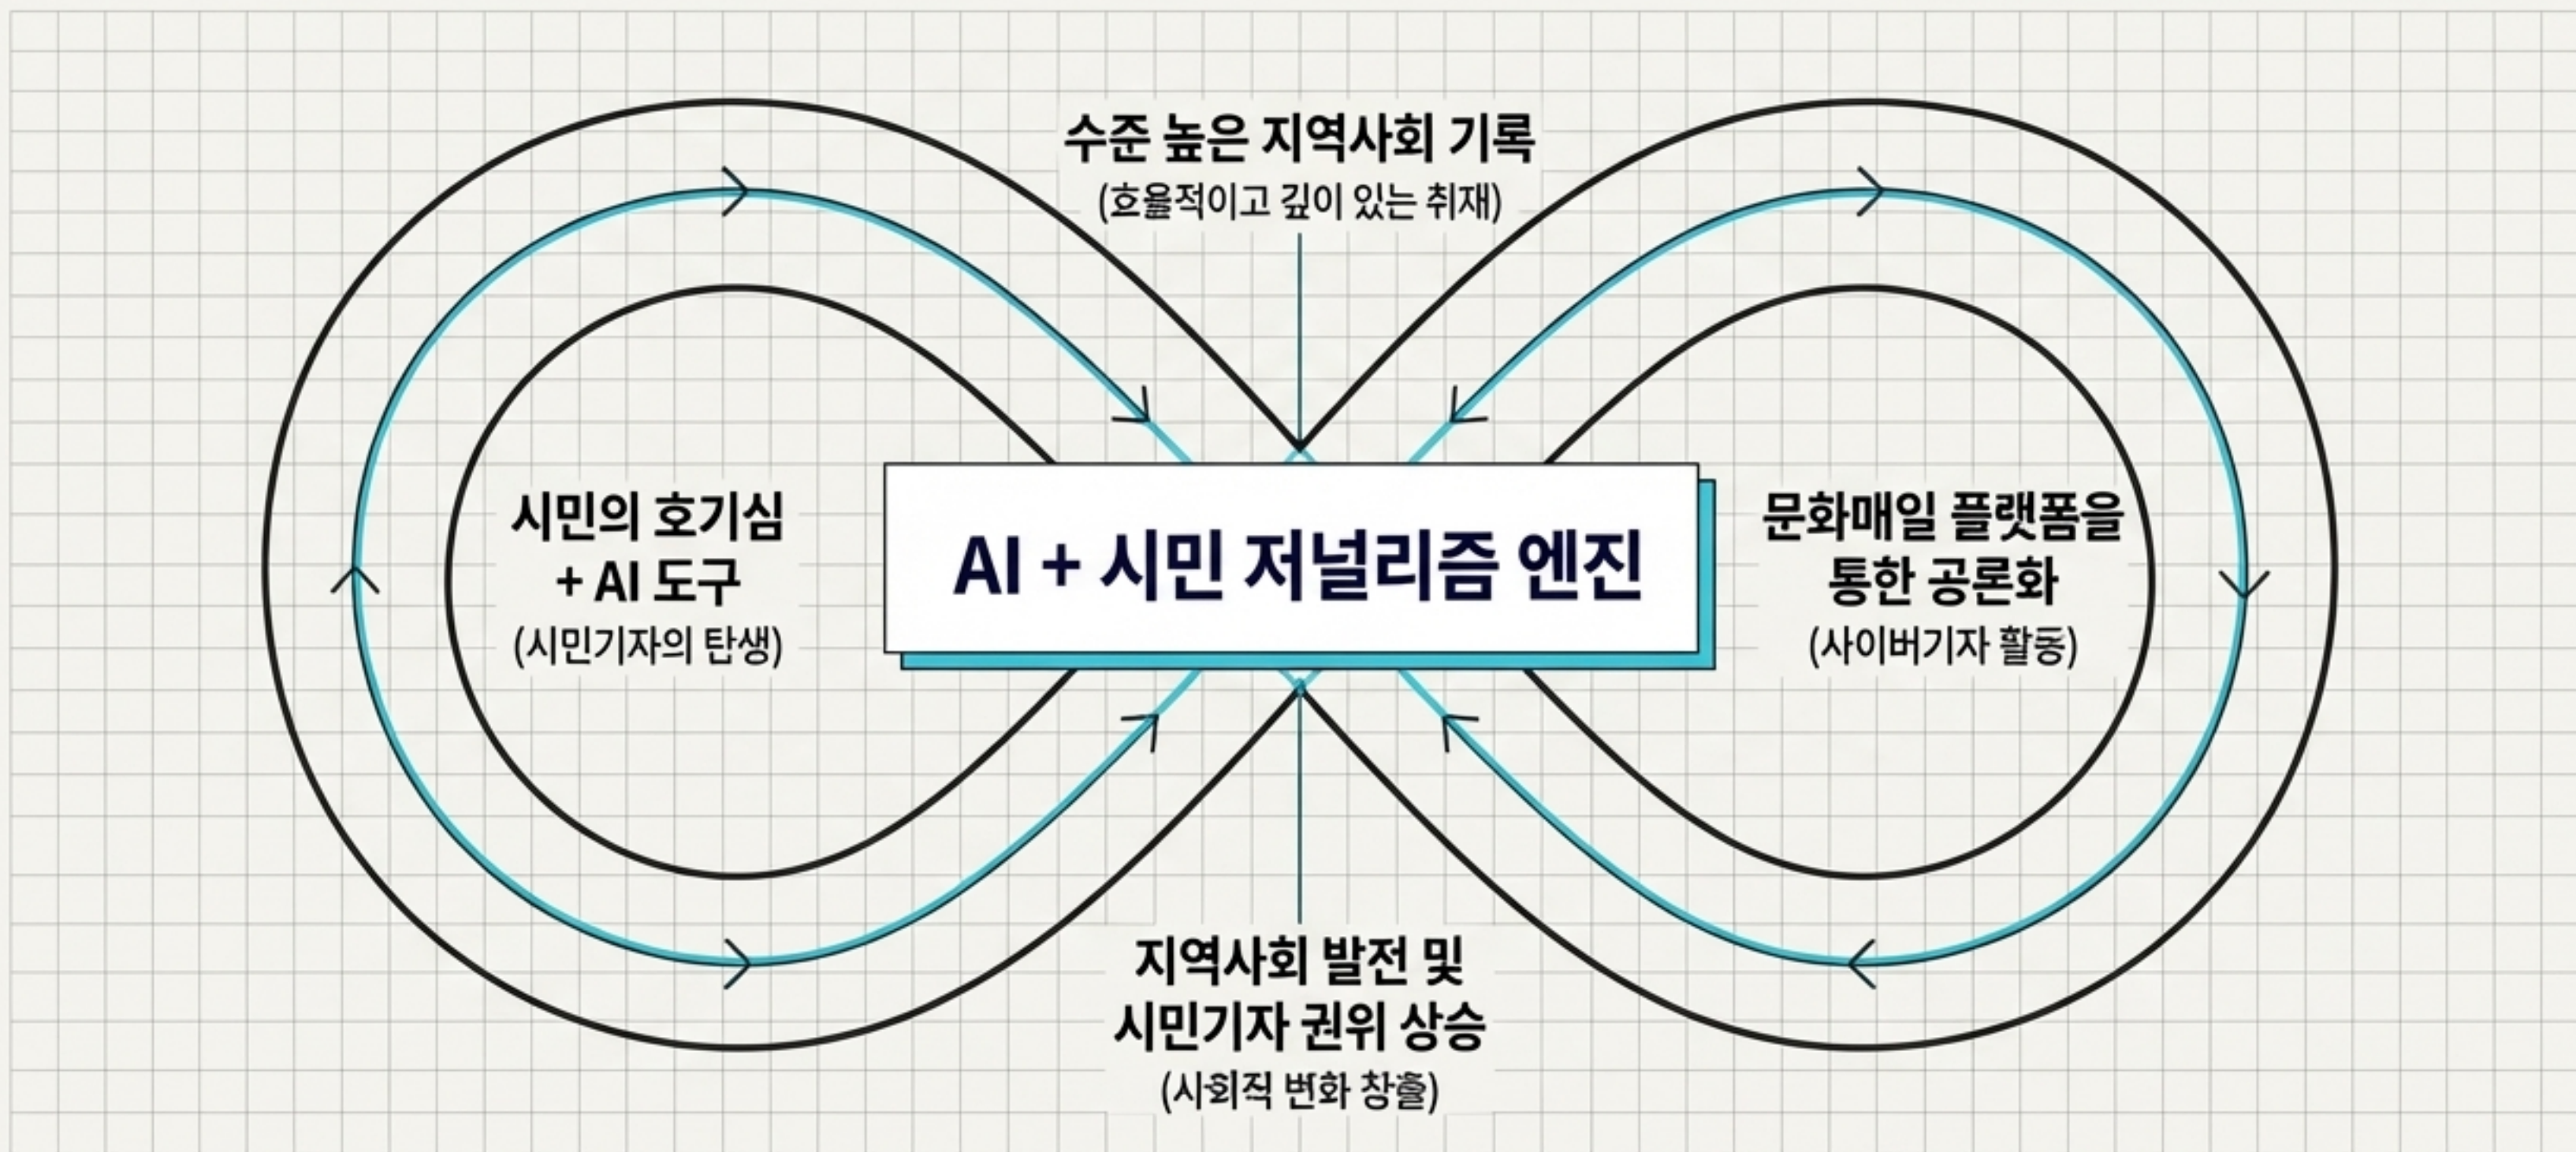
수준 높은 지역사회 기록
(효율적이고 깊이 있는 취재)

시민의 호기심
+ AI 도구
(시민기자의 탄생)

AI + 시민 저널리즘 엔진

문화매일 플랫폼을
통한 공론화
(사이버기자 활동)

지역사회 발전 및
시민기자 권위 상승
(사회적 변화 창출)